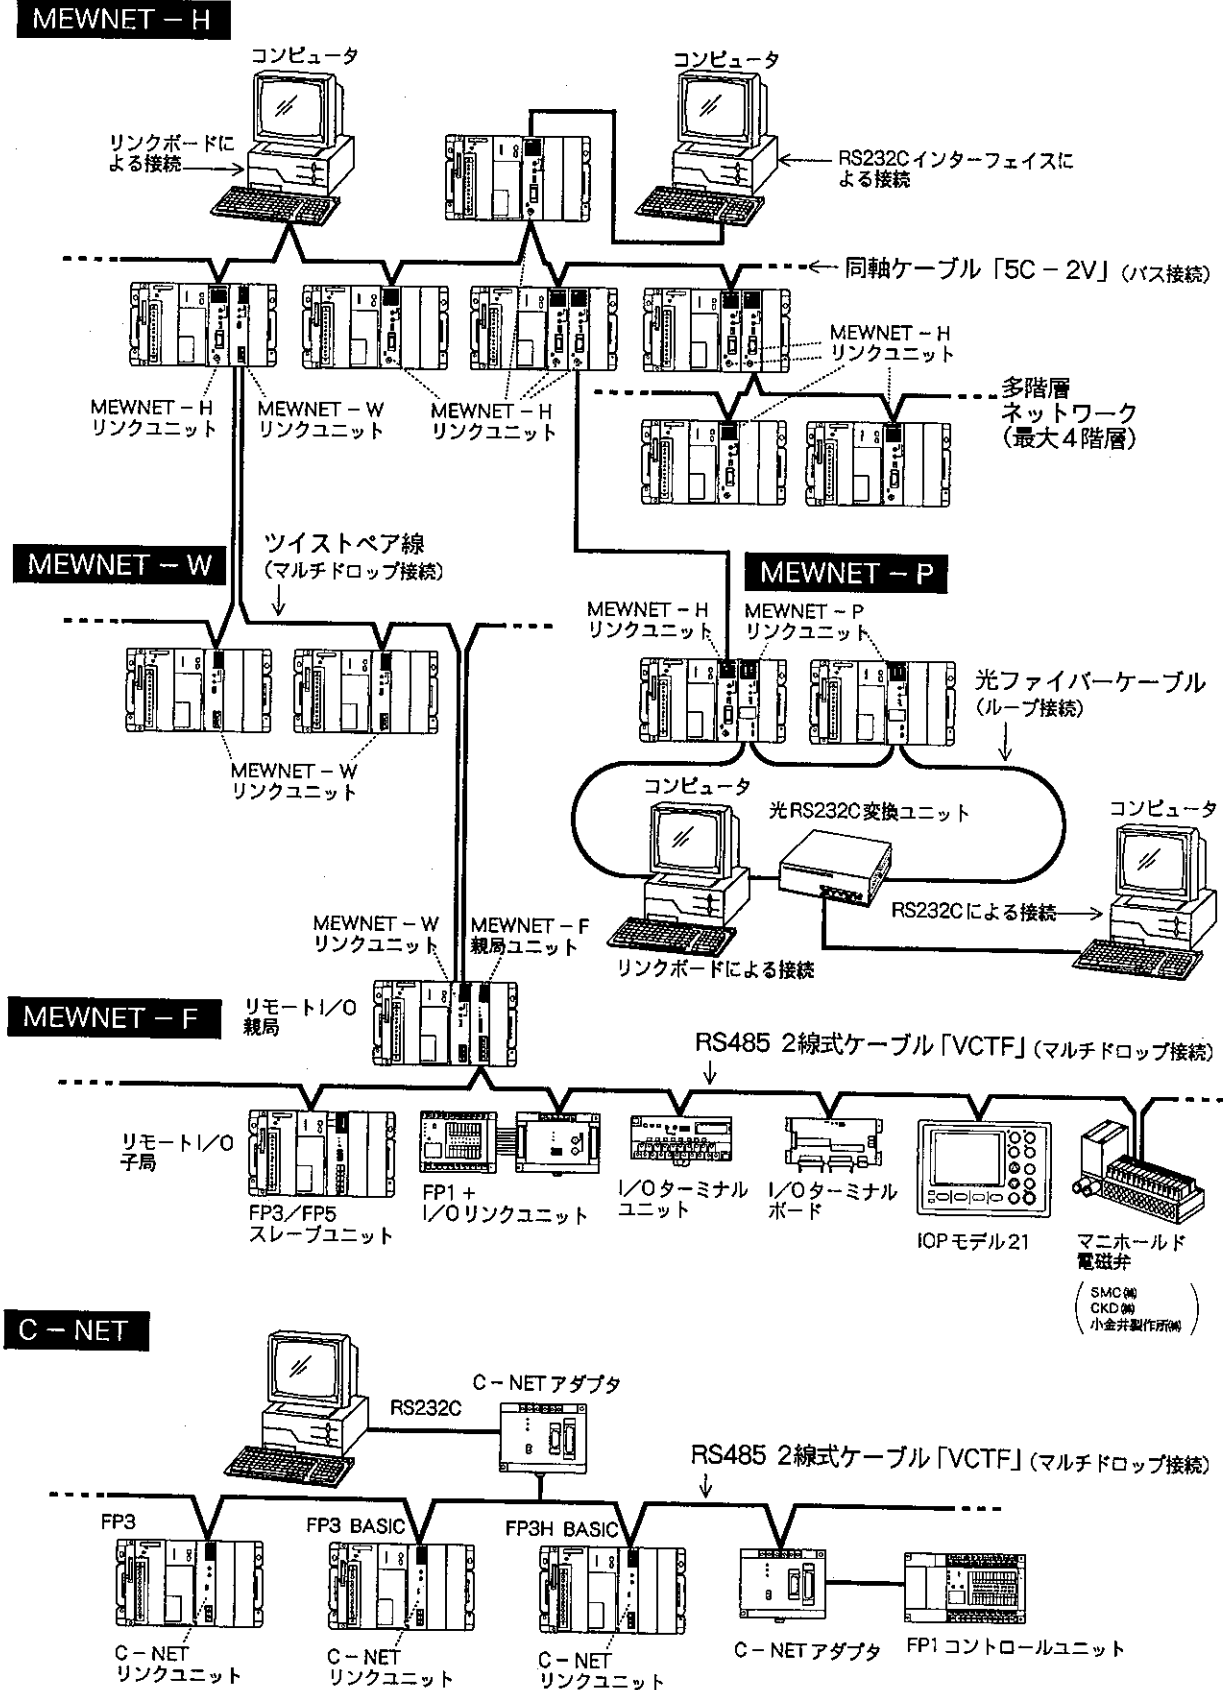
MEWNET − H

コンピュータ

コンピュータ

リンクボードによる接続

RS232Cインターフェイスによる接続

同軸ケーブル「5C − 2V」(バス接続)

MEWNET − H リンクユニット

MEWNET − H リンクユニット

MEWNET − W リンクユニット

MEWNET − H リンクユニット

多階層ネットワーク(最大4階層)

MEWNET − W

ツイストペア線(マルチドロップ接続)

MEWNET − P

MEWNET − H リンクユニット

MEWNET − P リンクユニット

光ファイバーケーブル(ループ接続)

MEWNET − W リンクユニット

コンピュータ

光RS232C変換ユニット

コンピュータ

RS232Cによる接続

リンクボードによる接続

MEWNET − W リンクユニット

MEWNET − F 親局ユニット

MEWNET − F

リモートI/O親局

RS485 2線式ケーブル「VCTF」(マルチドロップ接続)

リモートI/O子局

FP3/FP5 スレーブユニット

FP1 + I/Oリンクユニット

I/Oターミナルユニット

I/Oターミナルボード

IOPモデル21

マニホールド電磁弁

(SMC㈱ CKD㈱ 小金井製作所㈱)

C − NET

C − NETアダプタ

RS232C

RS485 2線式ケーブル「VCTF」(マルチドロップ接続)

FP3

FP3 BASIC

FP3H BASIC

C − NET リンクユニット

C − NET リンクユニット

C − NET リンクユニット

C − NETアダプタ

FP1コントロールユニット